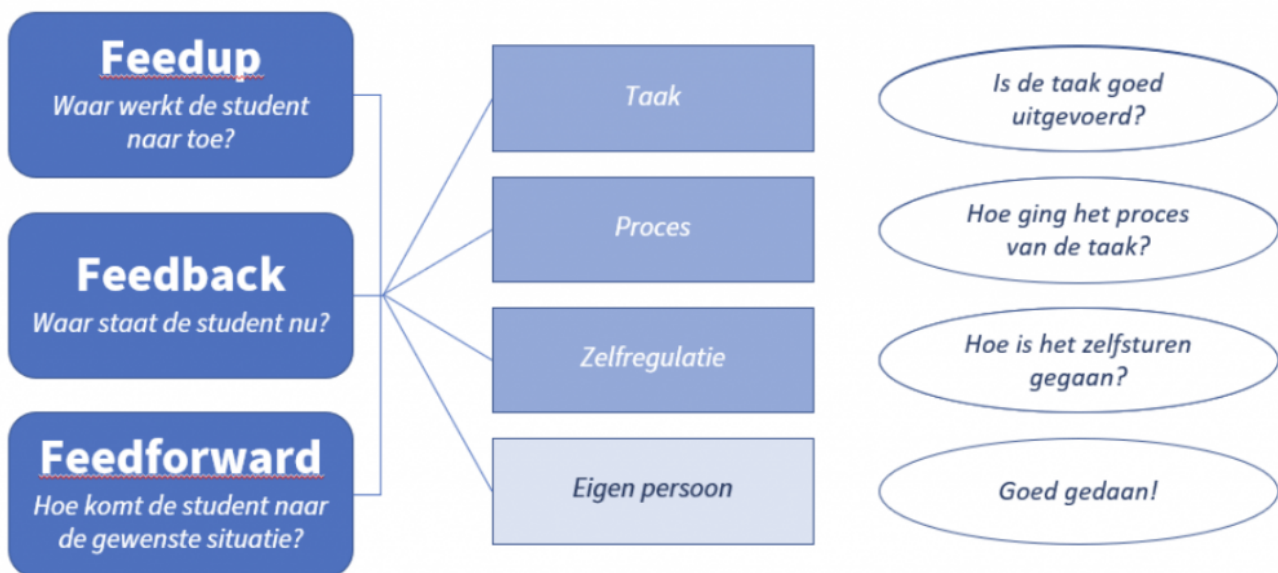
Feedup
Waar werkt de student naar toe?

Feedback
Waar staat de student nu?

Feedforward
Hoe komt de student naar de gewenste situatie?

Taak

Proces

Zelfregulatie

Eigen persoon

Is de taak goed uitgevoerd?

Hoe ging het proces van de taak?

Hoe is het zelfsturen gegaan?

Goed gedaan!